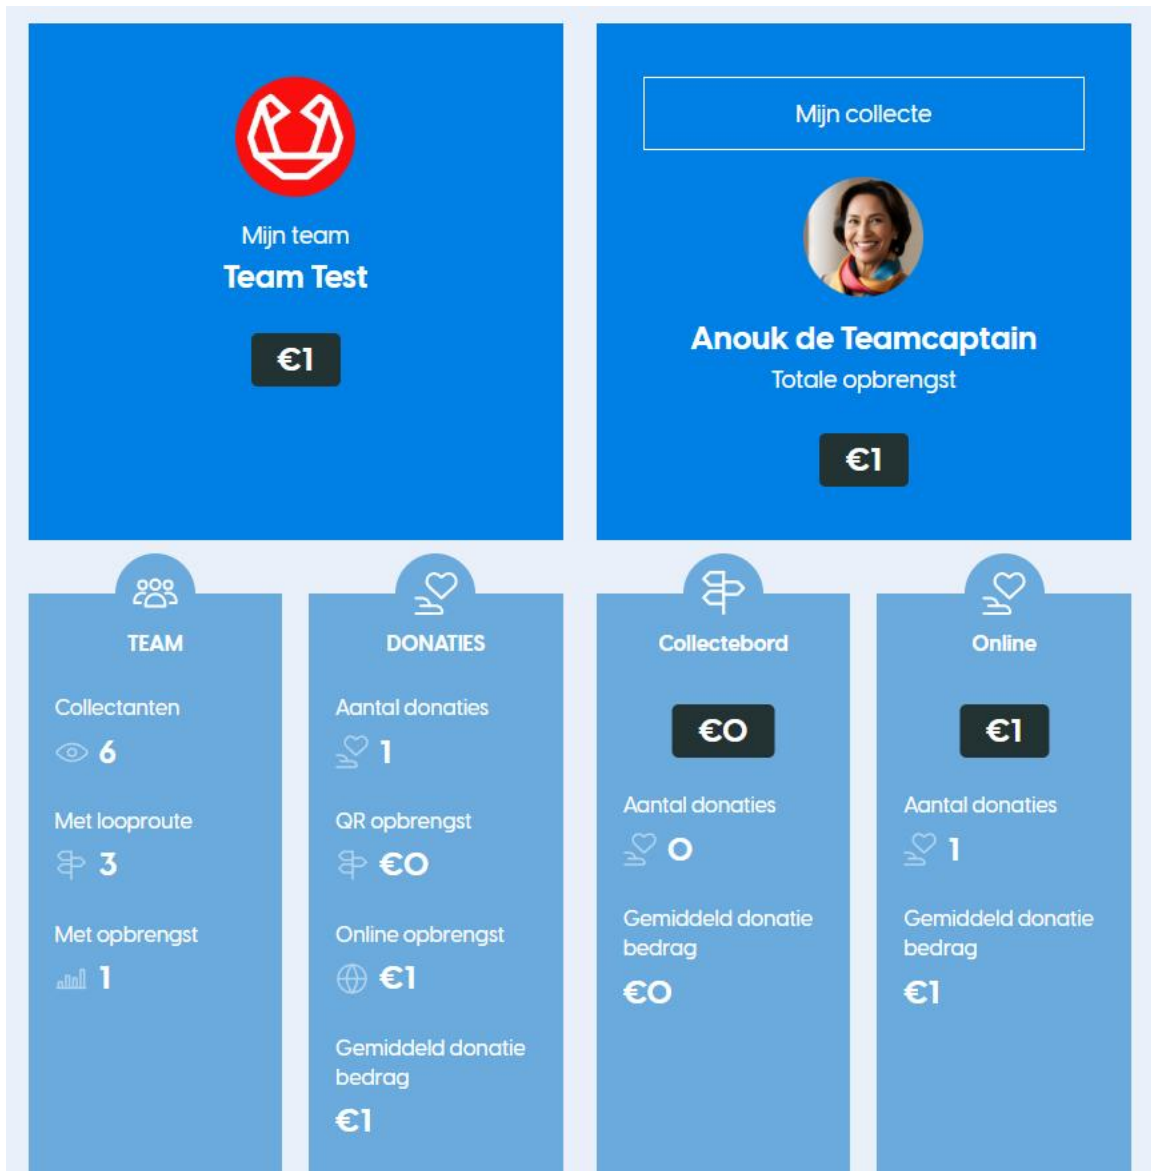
Mijn team
Team Test

€1

Mijn collecte

Anouk de Teamcaptain
Totale opbrengst

€1

TEAM

Collectanten
6

Met looproute
3

Met opbrengst
1

DONATIES

Aantal donaties
1

QR opbrengst
€0

Online opbrengst
€1

Gemiddeld donatie bedrag
€1

Collectebord

€0

Aantal donaties
0

Gemiddeld donatie bedrag
€0

Online

€1

Aantal donaties
1

Gemiddeld donatie bedrag
€1